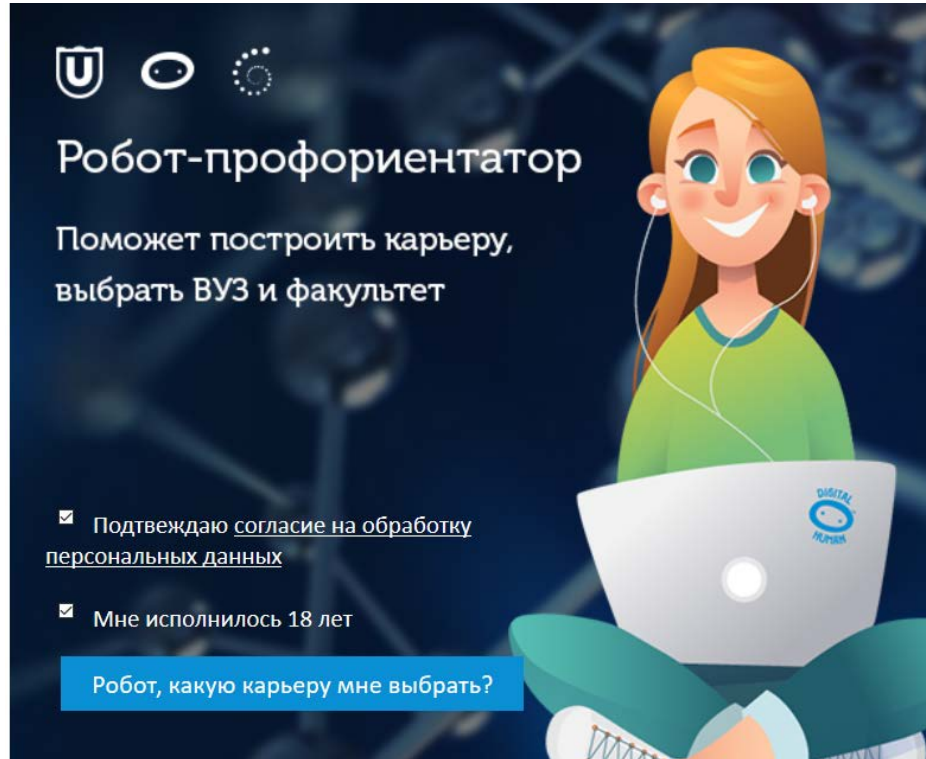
U

Робот-профориентатор

Поможет построить карьеру, выбрать ВУЗ и факультет

DIGITAL HUMAN

Подтвеждаю согласие на обработку персональных данных

Мне исполнилось 18 лет

Робот, какую карьеру мне выбрать?